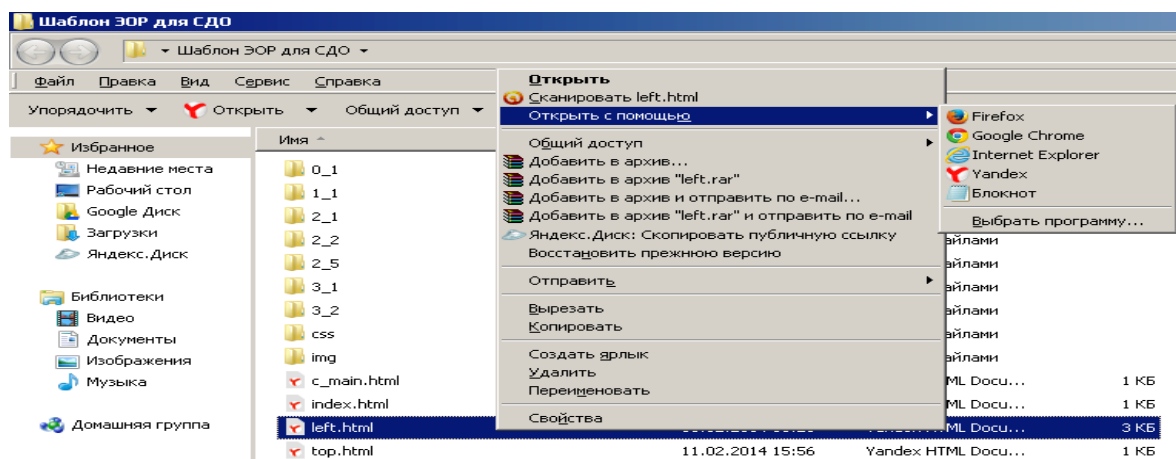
Шаблон ЭОР для СДО

▸ Шаблон ЭОР для СДО ▾

Файл Правка Вид Сервис Справка

Упорядочить ▾ Открыть ▾ Общий доступ ▾

Избранное
Недавние места
Рабочий стол
Google Диск
Загрузки
Яндекс.Диск

Библиотеки
Видео
Документы
Изображения
Музыка

Домашняя группа

Имя
0_1
1_1
2_1
2_2
2_5
3_1
3_2
css
img
c_main.html
index.html
left.html
top.html

Открыть
Сканировать left.html
Открыть с помощью
Общий доступ
Добавить в архив...
Добавить в архив "left.rar"
Добавить в архив и отправить по e-mail...
Добавить в архив "left.rar" и отправить по e-mail
Яндекс.Диск: Скопировать публичную ссылку
Восстановить прежнюю версию
Отправить
Вырезать
Копировать
Создать ярлык
Удалить
Переименовать
Свойства

Firefox
Google Chrome
Internet Explorer
Yandex
Блокнот
Выбрать программу...

айлами
айлами
айлами
айлами
айлами
ML Docu... 1 КБ
ML Docu... 1 КБ
ML Docu... 3 КБ
11.02.2014 15:56 Yandex HTML Docu... 1 КБ